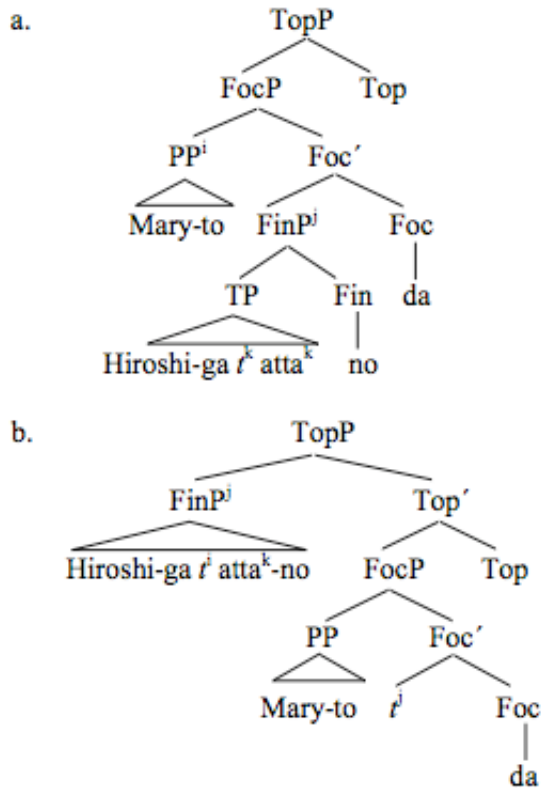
a.

TopP

FocP

Top

$PP^i$

Foc′

Mary-to

$FinP^j$

Foc

TP

Fin

da

Hiroshi-ga $t^k$ $atta^k$

no

b.

TopP

$FinP^j$

Top′

Hiroshi-ga $t^i$ $atta^k$-no

FocP

Top

PP

Foc′

Mary-to

$t^j$

Foc

da